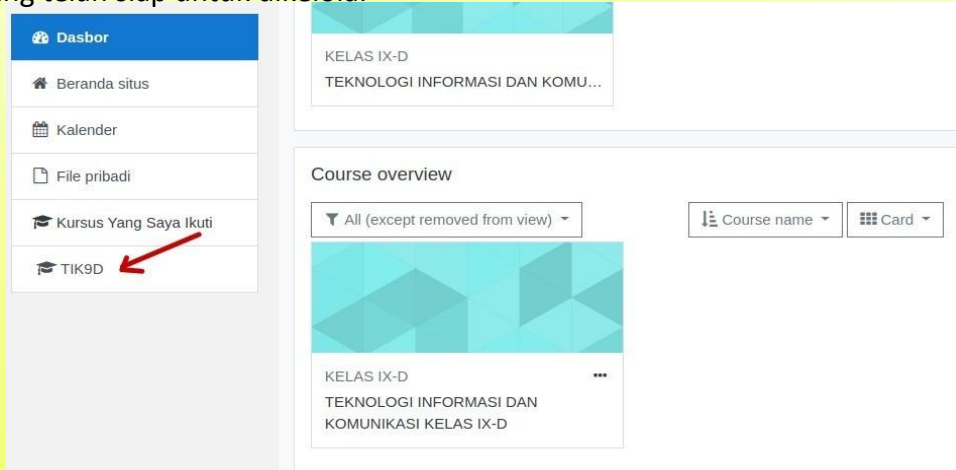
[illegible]

Dasbor

Beranda situs

Kalender

File pribadi

Kursus Yang Saya Ikuti

TIK9D

KELAS IX-D
TEKNOLOGI INFORMASI DAN KOMU...

Course overview

All (except removed from view)

Course name

Card

KELAS IX-D
TEKNOLOGI INFORMASI DAN KOMUNIKASI KELAS IX-D